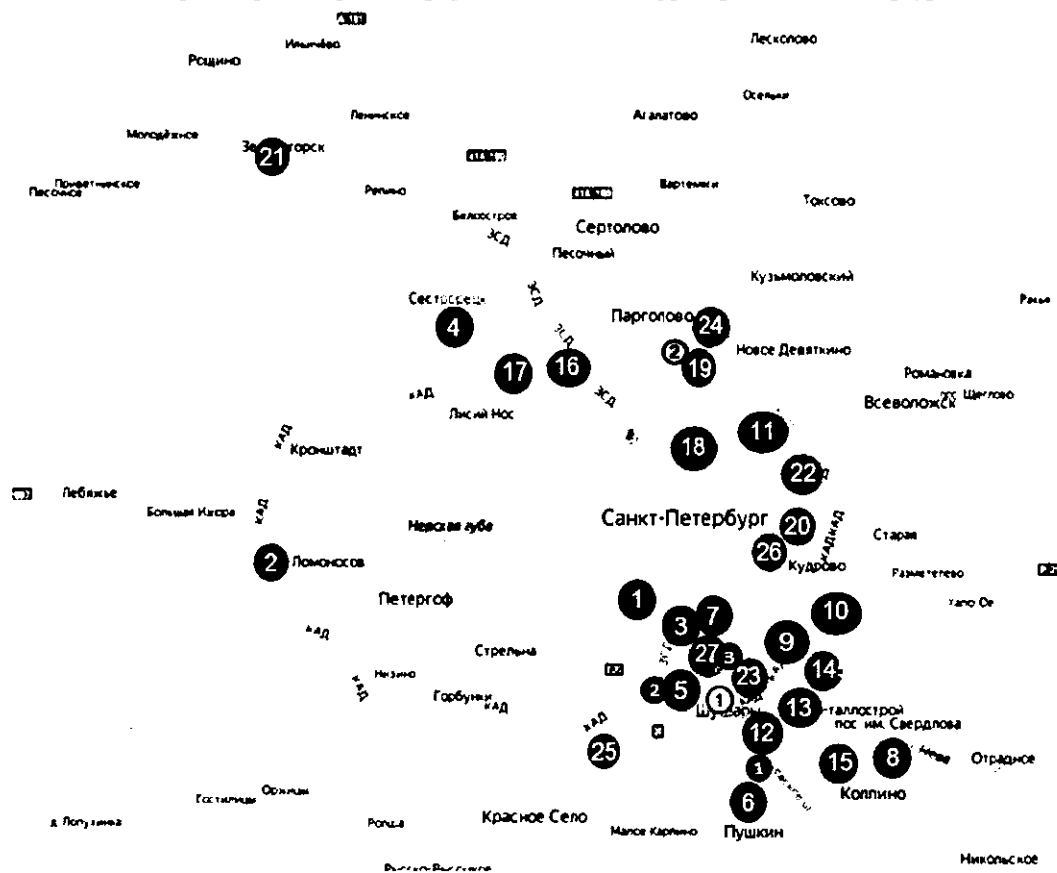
Ильичёво
Рощино
Лесколово
Осельки
Агалатово
Молодёжное
Ленинское
Зе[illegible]горск
21
Приветнинское
Песочное
Репино
Вартемяги
Токсово
Белоостров
Сертолово
ЗСД
Песочный
Кузьмоловский
Сестрорецк
ЗСД
4
Парголово
24
ЗСД
2
Новое Девяткино
17
16
19
Романовка
КАД
ЗСД
Щеглово
Лисий Нос
Всеволожск
11
КАД
Кронштадт
18
22
Лебяжье
Большая Ижора
КАД
Невская губа
Санкт-Петербург
20
КАД
Старая
2
Ломоносов
26
Кудрово
Разметелево
Петергоф
1
10
7
3
КАД
9
27
3
Стрельна
23
14
Низино
2
5
1
КАД
Горбунки
КАД
Шушары
13
Металлострой
пос. им. Свердлова
КАД
12
25
15
8
Отрадное
1
Гостилицы
Оржицы
6
Коплино
д. Лопухинка
Ропша
Красное Село
Малое Карлино
Пушкин
Никольское